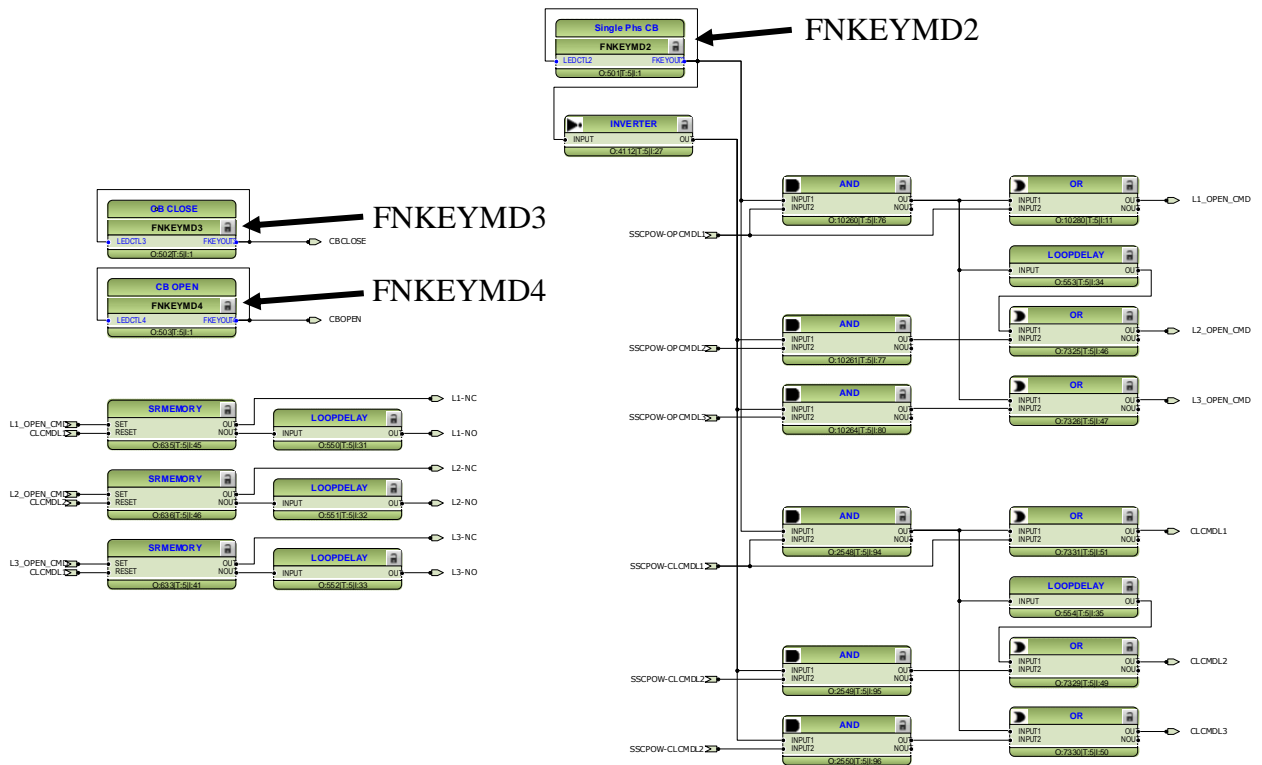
Single Phs CB
FNKEYMD2
LEDCTL2
FKEYOUT
O:501|T:5|I:1

FNKEYMD2

INVERTER
INPUT
OUT
O:411|T:5|I:27

CB CLOSE
FNKEYMD3
LEDCTL3
FKEYOUT
O:502|T:5|I:1
CBCLOSE

FNKEYMD3

CB OPEN
FNKEYMD4
LEDCTL4
FKEYOUT
O:503|T:5|I:1
CBOPEN

FNKEYMD4

SRMEMORY
SET
RESET
OUT
NOUT
O:635|T:5|I:45
L1_OPEN_CMD
CLCMDL1
LOOPDELAY
INPUT
OUT
O:550|T:5|I:31
L1-NC
L1-NO

SRMEMORY
SET
RESET
OUT
NOUT
O:636|T:5|I:46
L2_OPEN_CMD
CLCMDL2
LOOPDELAY
INPUT
OUT
O:551|T:5|I:32
L2-NC
L2-NO

SRMEMORY
SET
RESET
OUT
NOUT
O:633|T:5|I:41
L3_OPEN_CMD
CLCMDL3
LOOPDELAY
INPUT
OUT
O:552|T:5|I:33
L3-NC
L3-NO

AND
INPUT1
INPUT2
OUT
NOUT
O:10260|T:5|I:76
SSCPOW-OPCMDL1

OR
INPUT1
INPUT2
OUT
NOUT
O:10280|T:5|I:11
L1_OPEN_CMD

LOOPDELAY
INPUT
OUT
O:553|T:5|I:34

OR
INPUT1
INPUT2
OUT
NOUT
O:7325|T:5|I:46
L2_OPEN_CMD

AND
INPUT1
INPUT2
OUT
NOUT
O:10261|T:5|I:77
SSCPOW-OPCMDL2

AND
INPUT1
INPUT2
OUT
NOUT
O:10264|T:5|I:80
SSCPOW-OPCMDL3

OR
INPUT1
INPUT2
OUT
NOUT
O:7326|T:5|I:47
L3_OPEN_CMD

AND
INPUT1
INPUT2
OUT
NOUT
O:2548|T:5|I:94
SSCPOW-CLCMDL1

OR
INPUT1
INPUT2
OUT
NOUT
O:7331|T:5|I:51
CLCMDL1

LOOPDELAY
INPUT
OUT
O:554|T:5|I:35

OR
INPUT1
INPUT2
OUT
NOUT
O:7329|T:5|I:49
CLCMDL2

AND
INPUT1
INPUT2
OUT
NOUT
O:2549|T:5|I:95
SSCPOW-CLCMDL2

AND
INPUT1
INPUT2
OUT
NOUT
O:2550|T:5|I:96
SSCPOW-CLCMDL2

OR
INPUT1
INPUT2
OUT
NOUT
O:7330|T:5|I:50
CLCMDL3